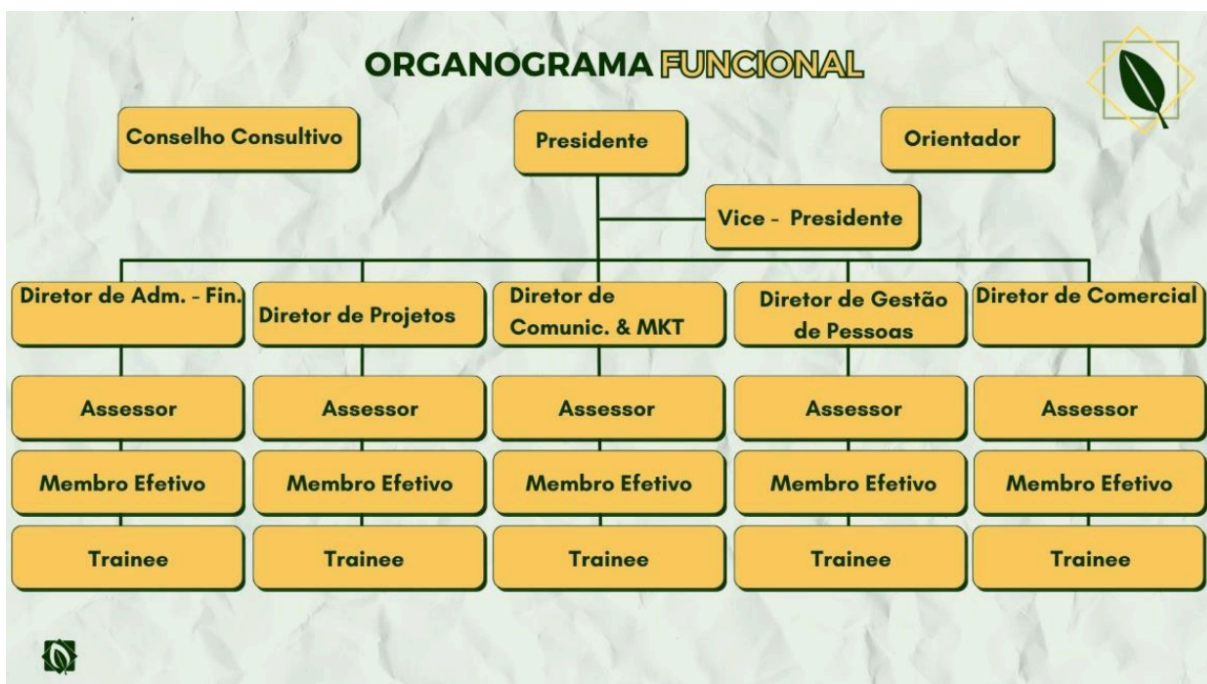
ORGANOGRAMA FUNCIONAL

Conselho Consultivo

Presidente

Orientador

Vice - Presidente

Diretor de Adm. - Fin.

Diretor de Projetos

Diretor de Comunic. & MKT

Diretor de Gestão de Pessoas

Diretor de Comercial

Assessor

Assessor

Assessor

Assessor

Assessor

Membro Efetivo

Membro Efetivo

Membro Efetivo

Membro Efetivo

Membro Efetivo

Trainee

Trainee

Trainee

Trainee

Trainee